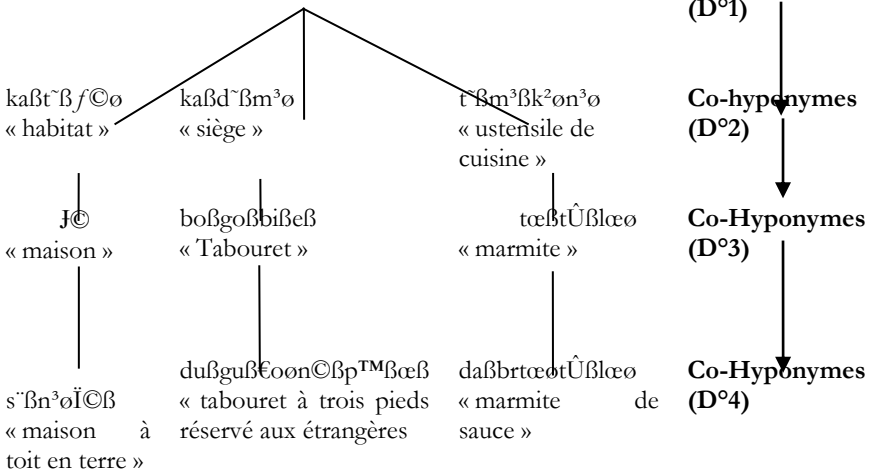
(D°1)

kaßt˜ß$f$©ø « habitat »

kaßd˜ßm³ø « siège »

t˜ßm³ßk²øn³ø « ustensile de cuisine »

Co-hyponymes (D°2)

Ɉ© « maison »

boßgoßbißeß « Tabouret »

tœßtÛßlœø « marmite »

Co-Hyponymes (D°3)

s¨ßn³øÏ©ß « maison à toit en terre »

dußguß€oøn©ßp™ßœß « tabouret à trois pieds réservé aux étrangères

daßbrtœøtÛßlœø « marmite de sauce »

Co-Hyponymes (D°4)